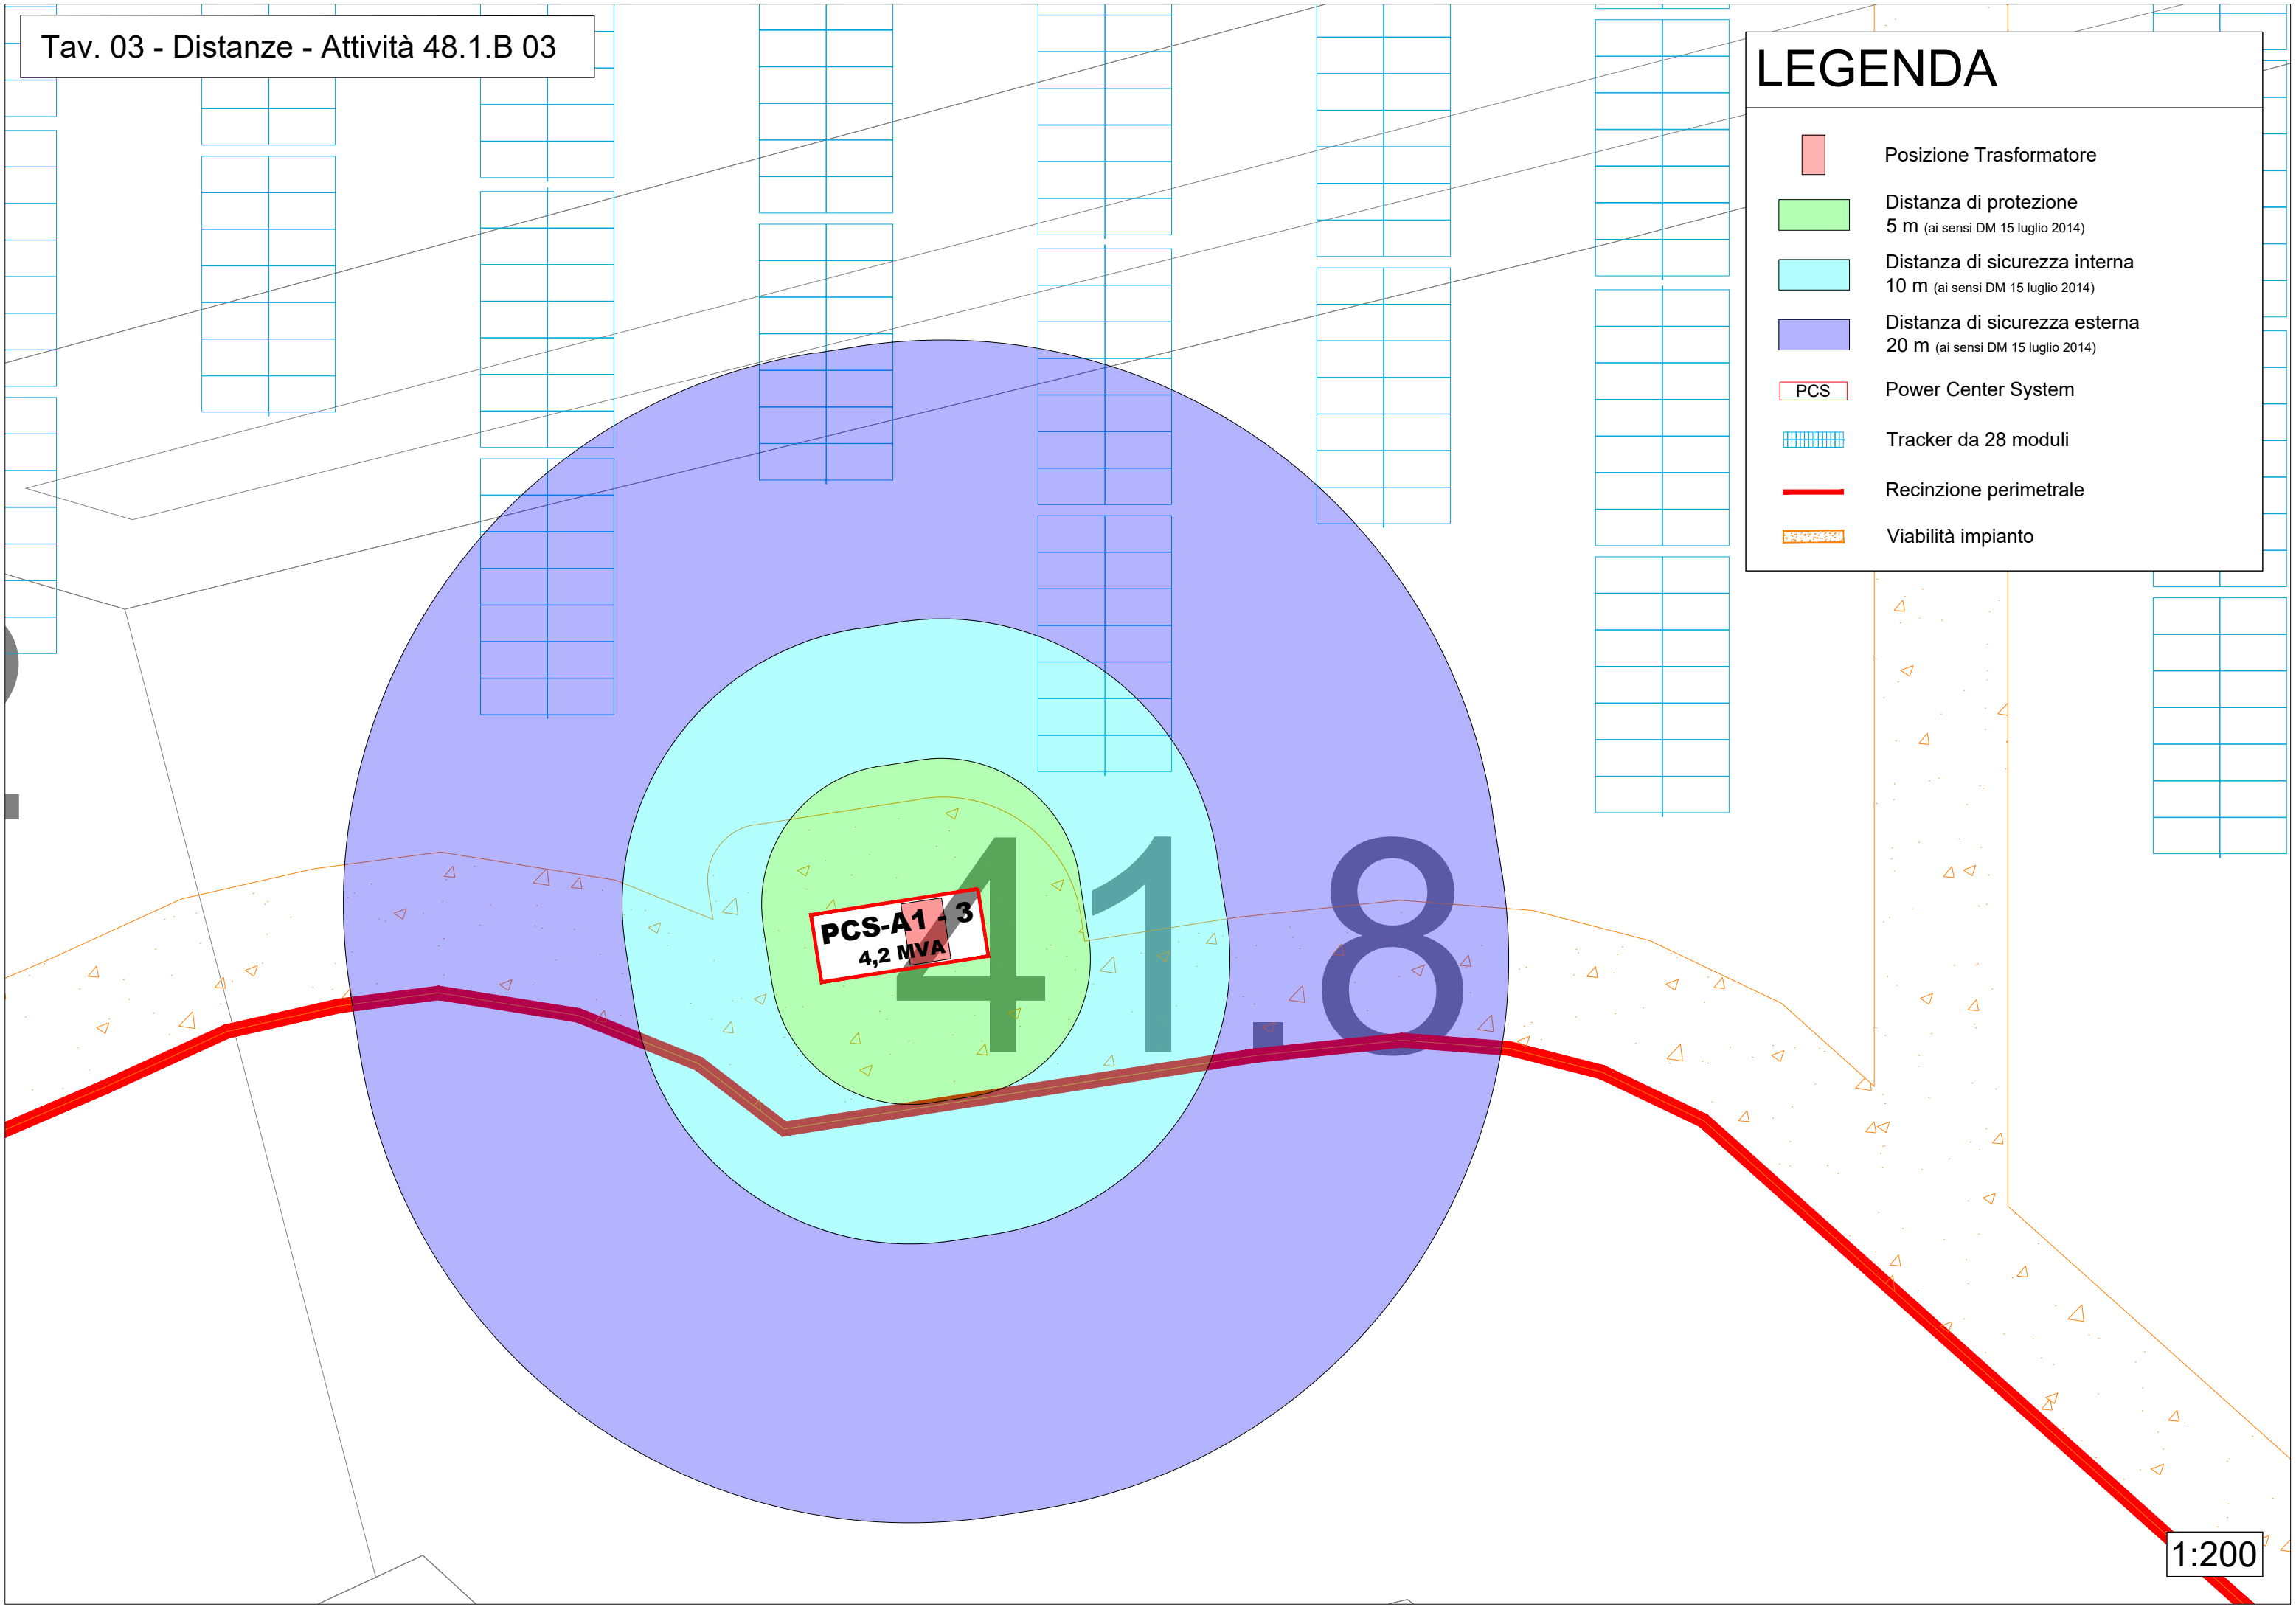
Tav. 03 - Distanze - Attività 48.1.B 03

LEGENDA

Posizione Trasformatore

Distanza di protezione
5 m (ai sensi DM 15 luglio 2014)

Distanza di sicurezza interna
10 m (ai sensi DM 15 luglio 2014)

Distanza di sicurezza esterna
20 m (ai sensi DM 15 luglio 2014)

PCS Power Center System

Tracker da 28 moduli

Recinzione perimetrale

Viabilità impianto

PCS-A1 - 3
4,2 MVA

41.8

1:200